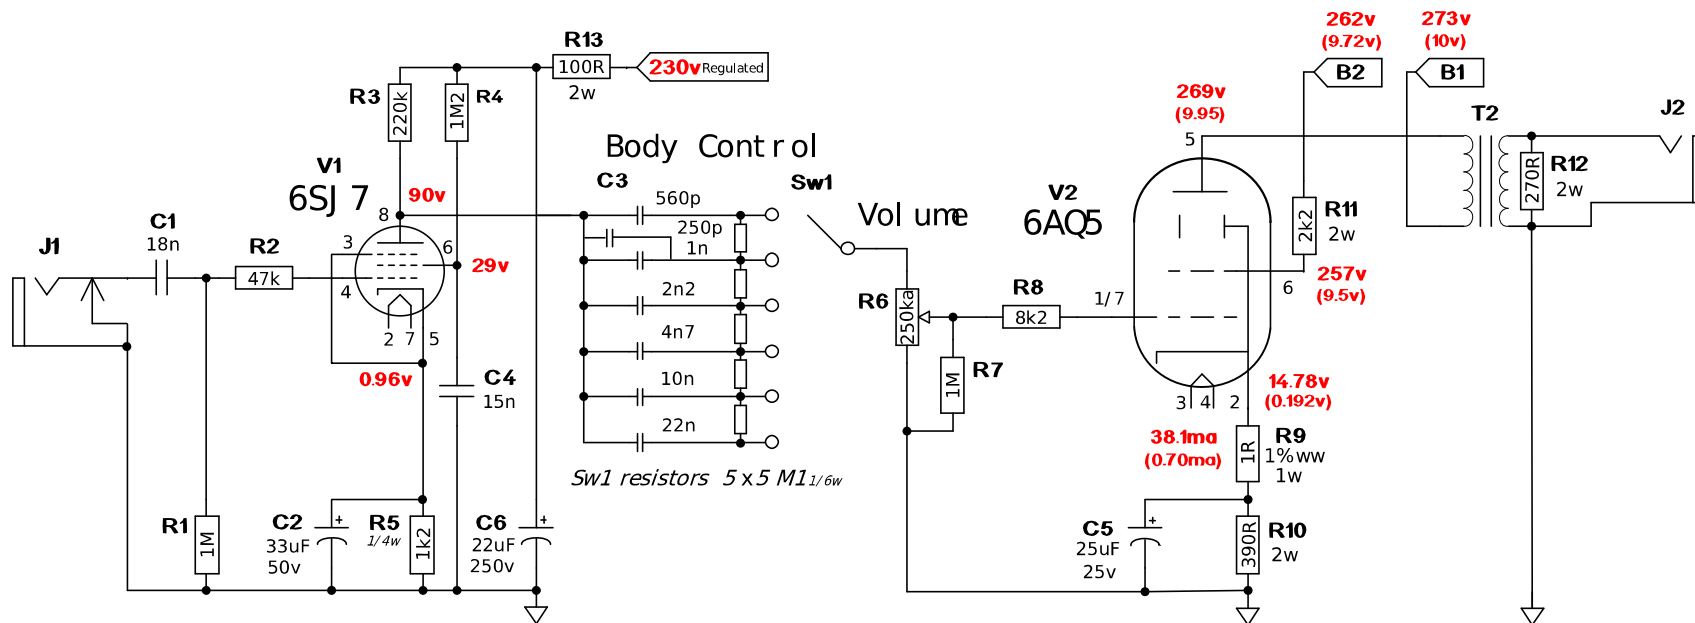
262v
(9.72v)
273v
(10v)
R13
100R
2w
230v Regulated
B2
B1
R3
220k
1M2
R4
269v
(9.95)
5
T2
J2
Body Control
R12
270R
2w
V1
6SJ7
90v
C3
560p
Sw1
Volume
V2
6AQ5
R11
2k2
2w
C1
18n
8
250p
1n
J1
R2
47k
3
6
29v
257v
(9.5v)
4
2n2
6
R8
8k2
1/7
R6
250ka
2
7
5
4n7
R7
1M
0.96v
10n
C4
15n
14.78v
(0.192v)
3
4
2
22n
38.1ma
(0.70ma)
R9
1R
1%ww
1w
Sw1 resistors 5 x 5 M1 1/6w
R1
1M
C2
33uF
50v
R5
1/4w
1k2
C6
22uF
250v
C5
25uF
25v
R10
390R
2w